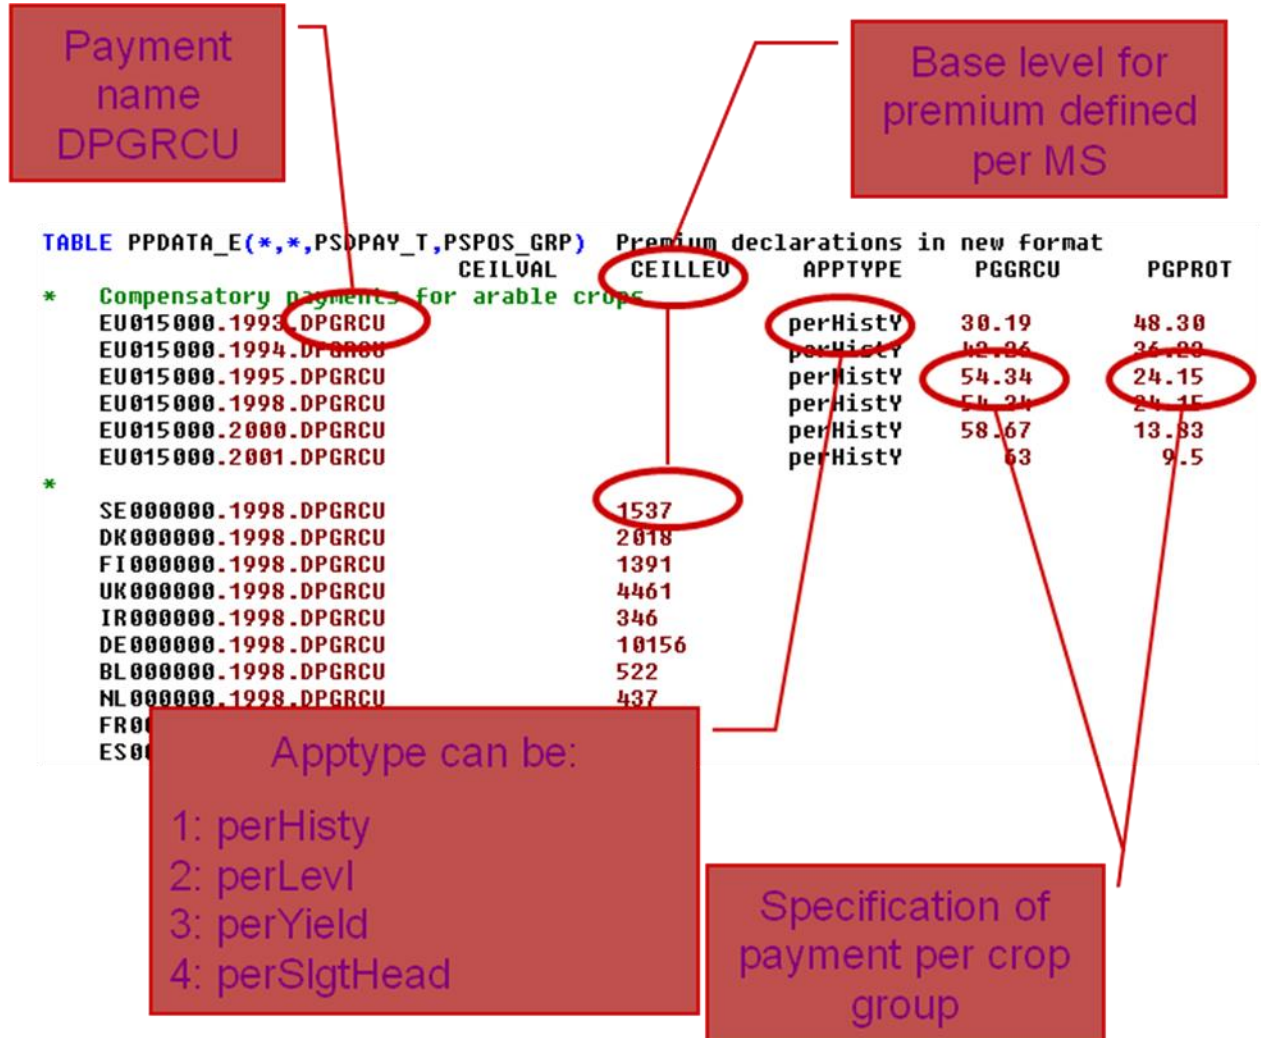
Payment name DPGRCU

Base level for premium defined per MS

TABLE PPDATA_E(*,*,PSDPAY_T,PSPOS_GRP) Premium declarations in new format

| | CEILVAL | CEILLEV | APPTYPE | PGGRCU | PGPROT |
|---|---|---|---|---|---|
| * Compensatory payments for arable crops | | | | | |
| EU015000.1993.DPGRCU | | | perHistY | 30.19 | 48.30 |
| EU015000.1994.DPGRCU | | | perHistY | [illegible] | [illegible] |
| EU015000.1995.DPGRCU | | | perHistY | 54.34 | 24.15 |
| EU015000.1998.DPGRCU | | | perHistY | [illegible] | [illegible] |
| EU015000.2000.DPGRCU | | | perHistY | 58.67 | 13.33 |
| EU015000.2001.DPGRCU | | | perHistY | 63 | 9.5 |
| * | | | | | |
| SE000000.1998.DPGRCU | | 1537 | | | |
| DK000000.1998.DPGRCU | | 2018 | | | |
| FI000000.1998.DPGRCU | | 1391 | | | |
| UK000000.1998.DPGRCU | | 4461 | | | |
| IR000000.1998.DPGRCU | | 346 | | | |
| DE000000.1998.DPGRCU | | 10156 | | | |
| BL000000.1998.DPGRCU | | 522 | | | |
| NL000000.1998.DPGRCU | | 437 | | | |
| FR0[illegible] | | | | | |
| ES0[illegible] | | | | | |

Apptype can be:

1: perHisty
2: perLevl
3: perYield
4: perSlgtHead

Specification of payment per crop group